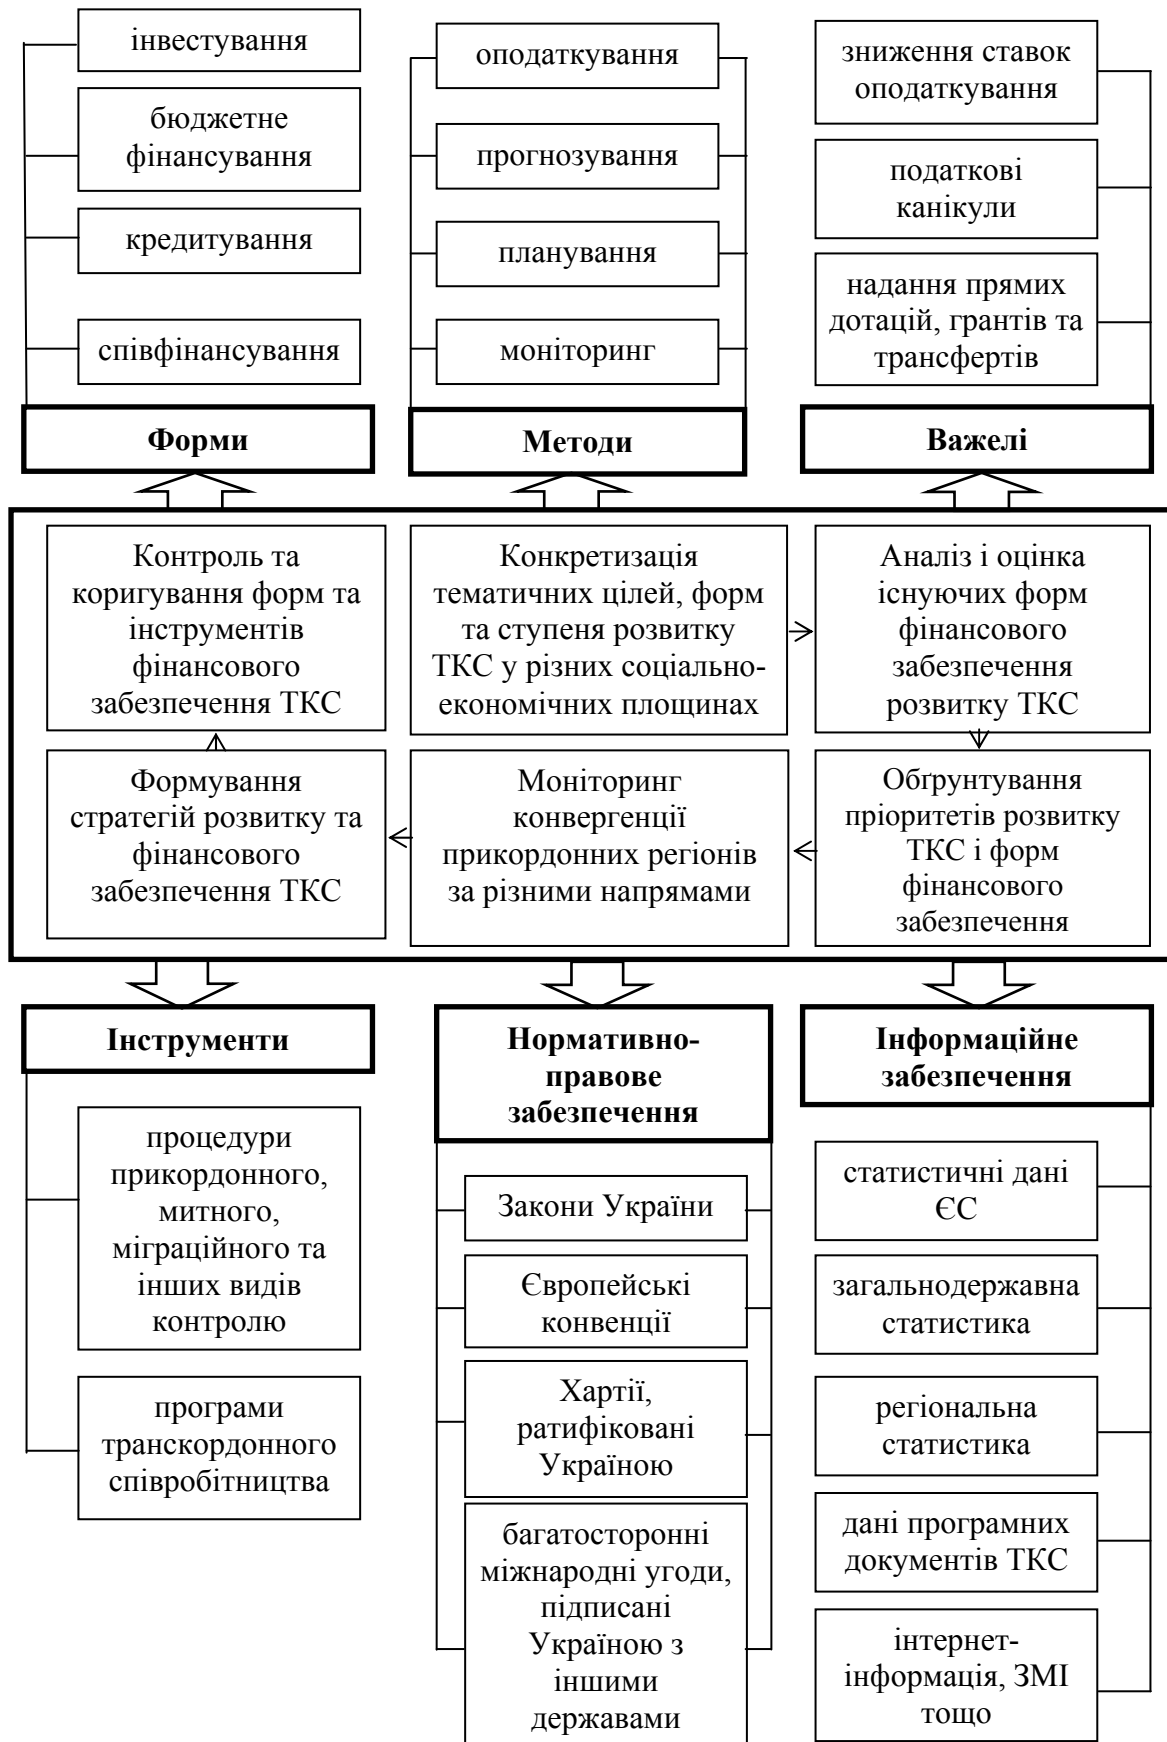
інвестування

бюджетне фінансування

кредитування

співфінансування

оподаткування

прогнозування

планування

моніторинг

зниження ставок оподаткування

податкові канікули

надання прямих дотацій, грантів та трансфертів

Форми

Методи

Важелі

Контроль та коригування форм та інструментів фінансового забезпечення ТКС

Конкретизація тематичних цілей, форм та ступеня розвитку ТКС у різних соціально-економічних площинах

Аналіз і оцінка існуючих форм фінансового забезпечення розвитку ТКС

Формування стратегій розвитку та фінансового забезпечення ТКС

Моніторинг конвергенції прикордонних регіонів за різними напрямами

Обґрунтування пріоритетів розвитку ТКС і форм фінансового забезпечення

Інструменти

Нормативно-правове забезпечення

Інформаційне забезпечення

процедури прикордонного, митного, міграційного та інших видів контролю

програми транскордонного співробітництва

Закони України

Європейські конвенції

Хартії, ратифіковані Україною

багатосторонні міжнародні угоди, підписані Україною з іншими державами

статистичні дані ЄС

загальнодержавна статистика

регіональна статистика

дані програмних документів ТКС

інтернет-інформація, ЗМІ тощо